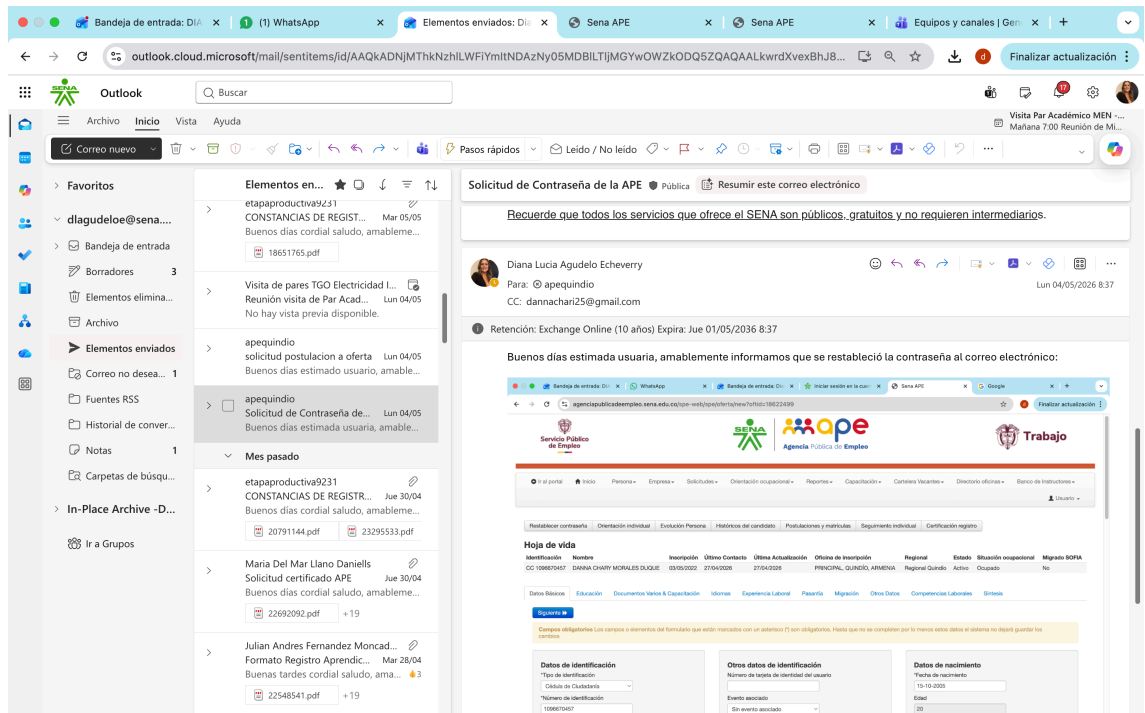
Bandeja de entrada: DIA × (1) WhatsApp × Elementos enviados: Dia × Sena APE × Sena APE × Equipos y canales | Gen × +

outlook.cloud.microsoft/mail/sentitems/id/AAQkADNjMThkNzhlLWFiYmItNDAzNy05MDBlLTljMGYwOWZkODQ5ZQAQAALkwrdXvexBhJ8...

Finalizar actualización

Outlook

Buscar

Visita Par Académico MEN -...
Mañana 7:00 Reunión de Mi...

Archivo Inicio Vista Ayuda

Correo nuevo

Pasos rápidos

Leído / No leído

Favoritos

dlagudeloe@sena....

Bandeja de entrada

Borradores 3

Elementos elimina...

Archivo

Elementos enviados

Correo no desea... 1

Fuentes RSS

Historial de conver...

Notas 1

Carpetas de búsqu...

In-Place Archive -D...

Ir a Grupos

Elementos en...

etapaproductiva9231
CONSTANCIAS DE REGIST... Mar 05/05
Buenos días cordial saludo, amableme...
18651765.pdf

Visita de pares TGO Electricidad I...
Reunión visita de Par Acad... Lun 04/05
No hay vista previa disponible.

apequindio
solicitud postulacion a oferta Lun 04/05
Buenos días estimado usuario, amable...

apequindio
Solicitud de Contraseña de... Lun 04/05
Buenos días estimada usuaria, amable...

Mes pasado

etapaproductiva9231
CONSTANCIAS DE REGISTR... Jue 30/04
Buenos días cordial saludo, amableme...
20791144.pdf 23295533.pdf

Maria Del Mar Llano Daniells
Solicitud certificado APE Jue 30/04
Buenos días cordial saludo, amableme...
22692092.pdf +19

Julian Andres Fernandez Moncad...
Formato Registro Aprendic... Mar 28/04
Buenas tardes cordial saludo, ama... 3
22548541.pdf +19

Solicitud de Contraseña de la APE Pública Resumir este correo electrónico

Recuerde que todos los servicios que ofrece el SENA son públicos, gratuitos y no requieren intermediarios.

Diana Lucia Agudelo Echeverry
Para: apequindio
CC: dannachari25@gmail.com
Lun 04/05/2026 8:37

Retención: Exchange Online (10 años) Expira: Jue 01/05/2036 8:37

Buenos días estimada usuaria, amablemente informamos que se restableció la contraseña al correo electrónico:

Bandeja de entrada: DIA × WhatsApp × Bandeja de entrada: DIA × Iniciar sesión en la cuen × Sena APE × Google ×
agenciapublicadeempleo.sena.edu.co/spe-web/spe/oferta/new?oftId=18622499
Finalizar actualización

Servicio Público de Empleo
SENA ape Agencia Pública de Empleo
Trabajo

Ir al portal Inicio Persona Empresa Solicitudes Orientación ocupacional Reportes Capacitación Cartelera Vacantes Directorio oficinas Banco de Instructores
Usuario

Restablecer contraseña | Orientación individual | Evolución Persona | Históricos del candidato | Postulaciones y matrículas | Seguimiento individual | Certificación registro

Hoja de vida

| Identificación | Nombre | Inscripción | Último Contacto | Última Actualización | Oficina de inscripción | Regional | Estado | Situación ocupacional | Migrado SOFIA |
|---|---|---|---|---|---|---|---|---|---|
| CC 1096670457 | DANNA CHARY MORALES DUQUE | 03/05/2022 | 27/04/2026 | 27/04/2026 | PRINCIPAL, QUINDÍO, ARMENIA | Regional Quindío | Activo | Ocupado | No |

Datos Básicos | Educación | Documentos Varios & Capacitación | Idiomas | Experiencia Laboral | Pasantía | Migración | Otros Datos | Competencias Laborales | Síntesis

Siguiente

Campos obligatorios Los campos o elementos del formulario que están marcados con un asterisco (*) son obligatorios. Hasta que no se completen por lo menos estos datos el sistema no dejará guardar los cambios

Datos de identificación
*Tipo de identificación
Cédula de Ciudadanía
*Número de identificación
1096670457

Otros datos de identificación
Número de tarjeta de identidad del usuario
Evento asociado
Sin evento asociado

Datos de nacimiento
*Fecha de nacimiento
15-10-2005
Edad
20